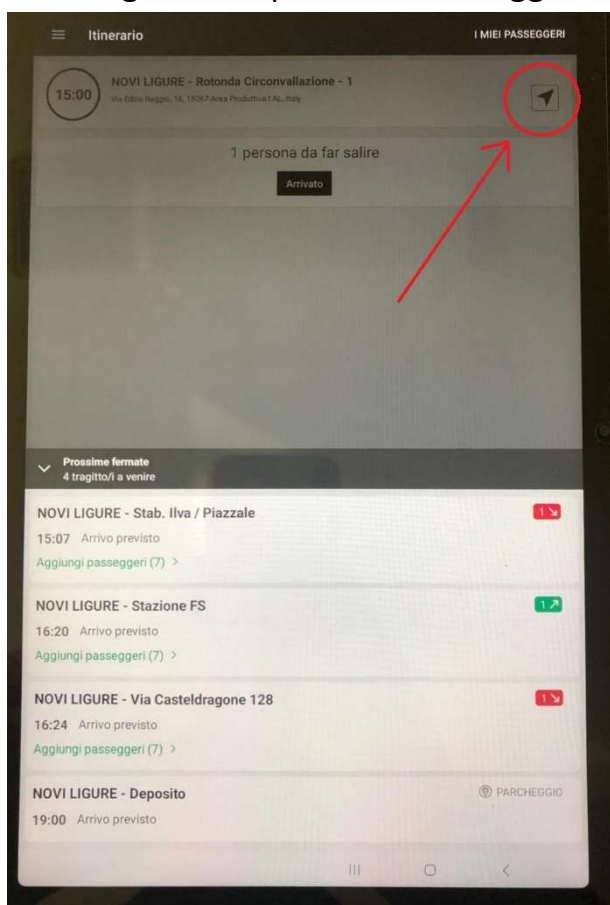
Itinerario

I MIEI PASSEGGERI

15:00

NOVI LIGURE - Rotonda Circonvallazione - 1

Via Edilio Raggio, 18, 15067 Area Produttiva I AL, Italy

1 persona da far salire

Arrivato

Prossime fermate
4 tragitto/i a venire

NOVI LIGURE - Stab. Ilva / Piazzale

1 ↘

15:07 Arrivo previsto

Aggiungi passeggeri (7) >

NOVI LIGURE - Stazione FS

1 ↗

16:20 Arrivo previsto

Aggiungi passeggeri (7) >

NOVI LIGURE - Via Casteldragone 128

1 ↘

16:24 Arrivo previsto

Aggiungi passeggeri (7) >

NOVI LIGURE - Deposito

PARCHEGGIO

19:00 Arrivo previsto